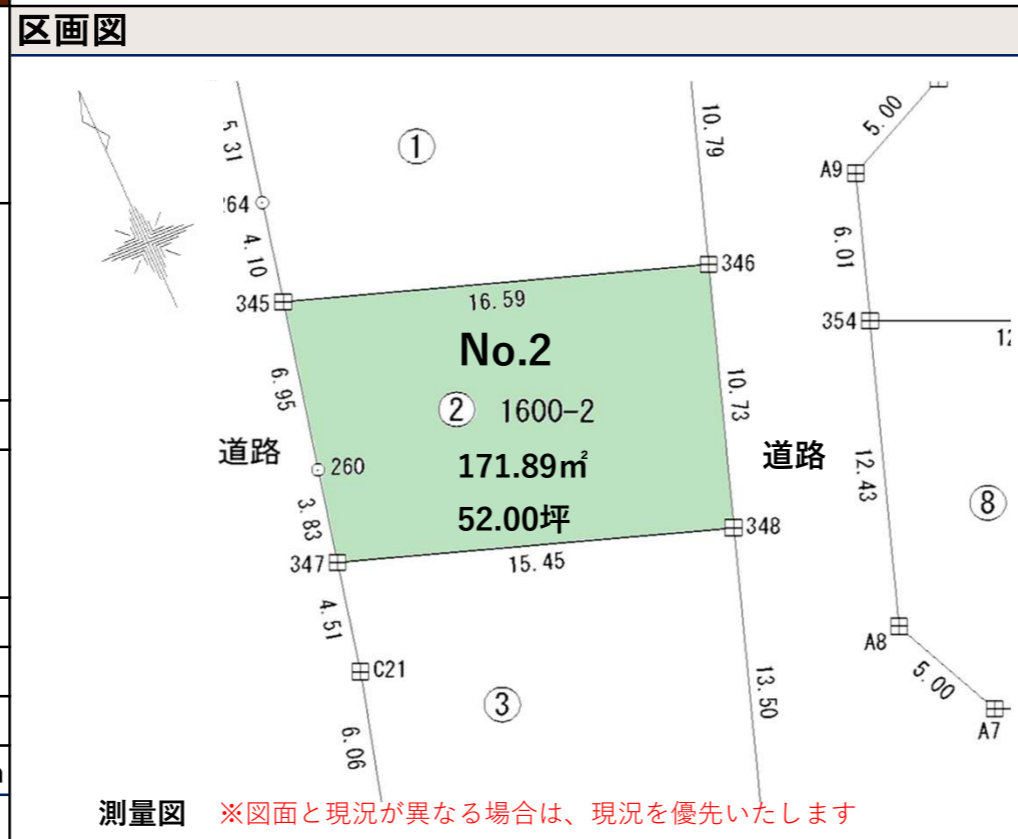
区画図

5.31
①
10.79
5.00
A9
264
4.10
6.01
346
345
16.59
354
12
No.2
6.95
10.73
② 1600-2
道路
道路
12.43
260
171.89㎡
⑧
3.83
52.00坪
348
347
15.45
4.51
A8
C21
5.00
③
13.50
A7
6.06

測量図 ※図面と現況が異なる場合は、現況を優先いたします